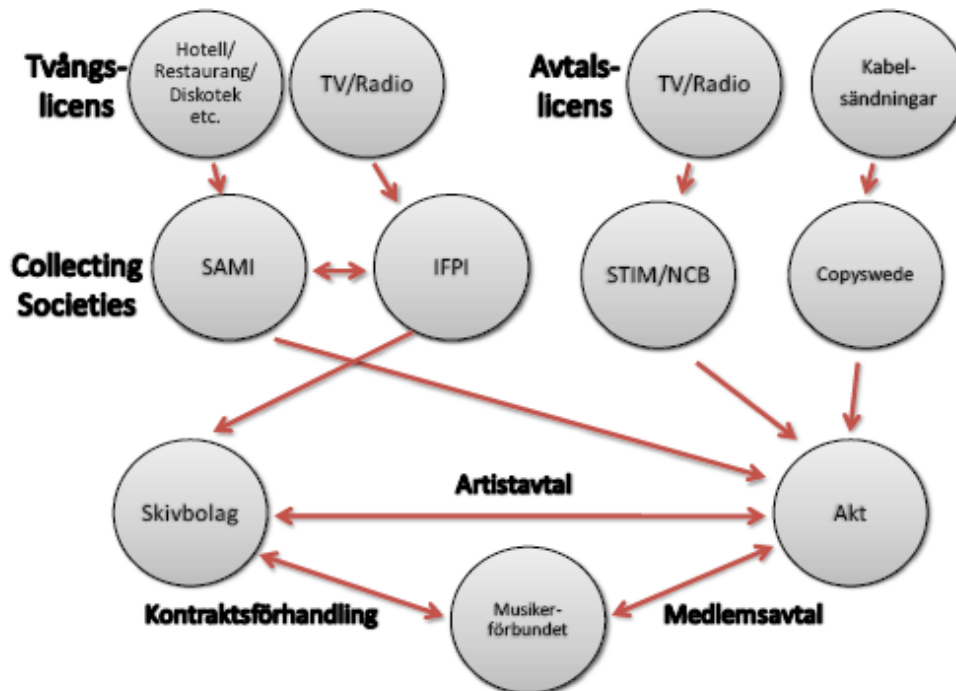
Tvångslicens

Hotell/ Restaurang/ Diskotek etc.

TV/Radio

Avtalslicens

TV/Radio

Kabelsändningar

Collecting Societies

SAMI

IFPI

STIM/NCB

Copyswede

Artistavtal

Skivbolag

Akt

Kontraktsförhandling

Musikerförbundet

Medlemsavtal